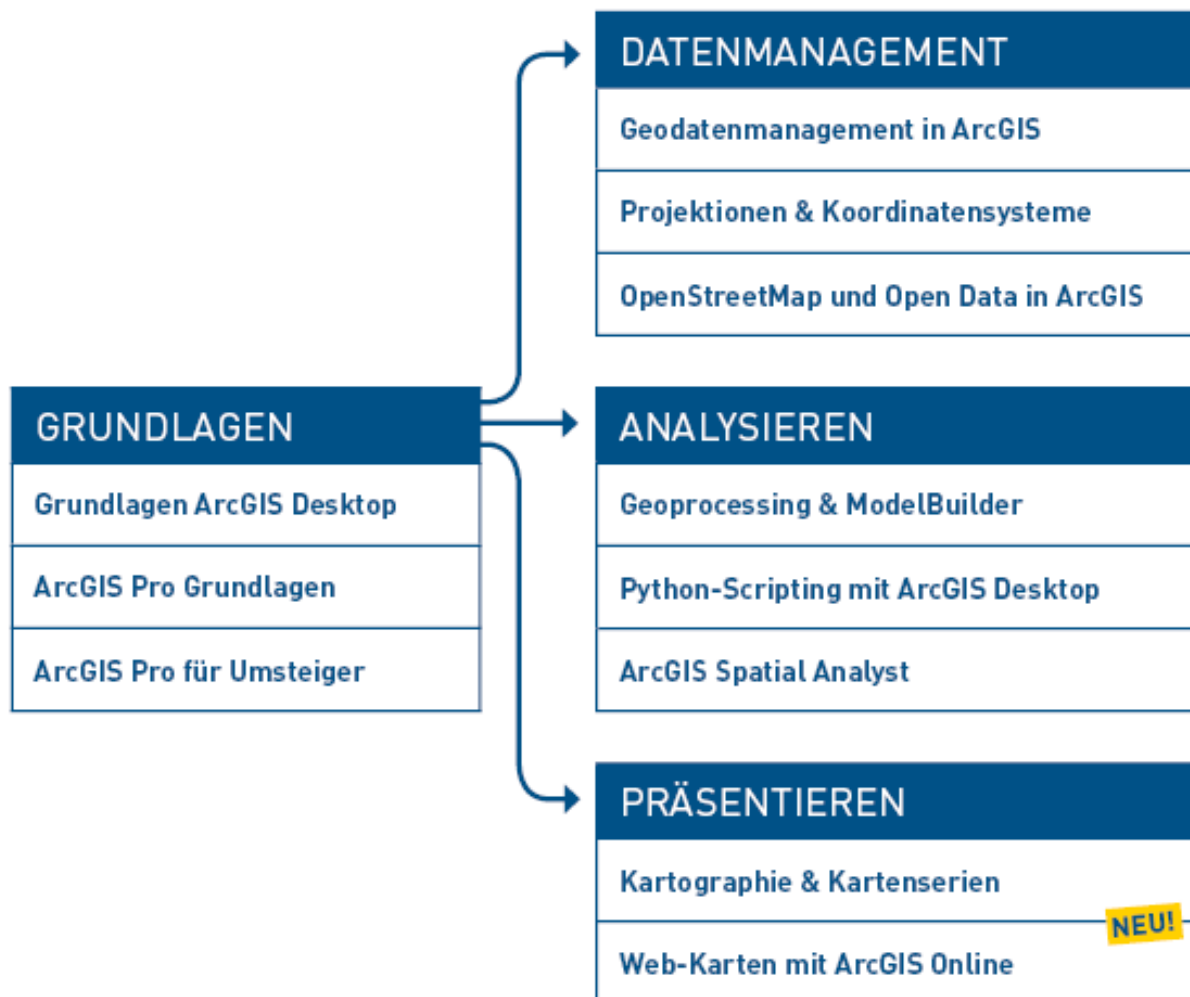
GRUNDLAGEN

Grundlagen ArcGIS Desktop

ArcGIS Pro Grundlagen

ArcGIS Pro für Umsteiger

DATENMANAGEMENT

Geodatenmanagement in ArcGIS

Projektionen & Koordinatensysteme

OpenStreetMap und Open Data in ArcGIS

ANALYSIEREN

Geoprocessing & ModelBuilder

Python-Scripting mit ArcGIS Desktop

ArcGIS Spatial Analyst

PRÄSENTIEREN

Kartographie & Kartenserien

NEU!

Web-Karten mit ArcGIS Online